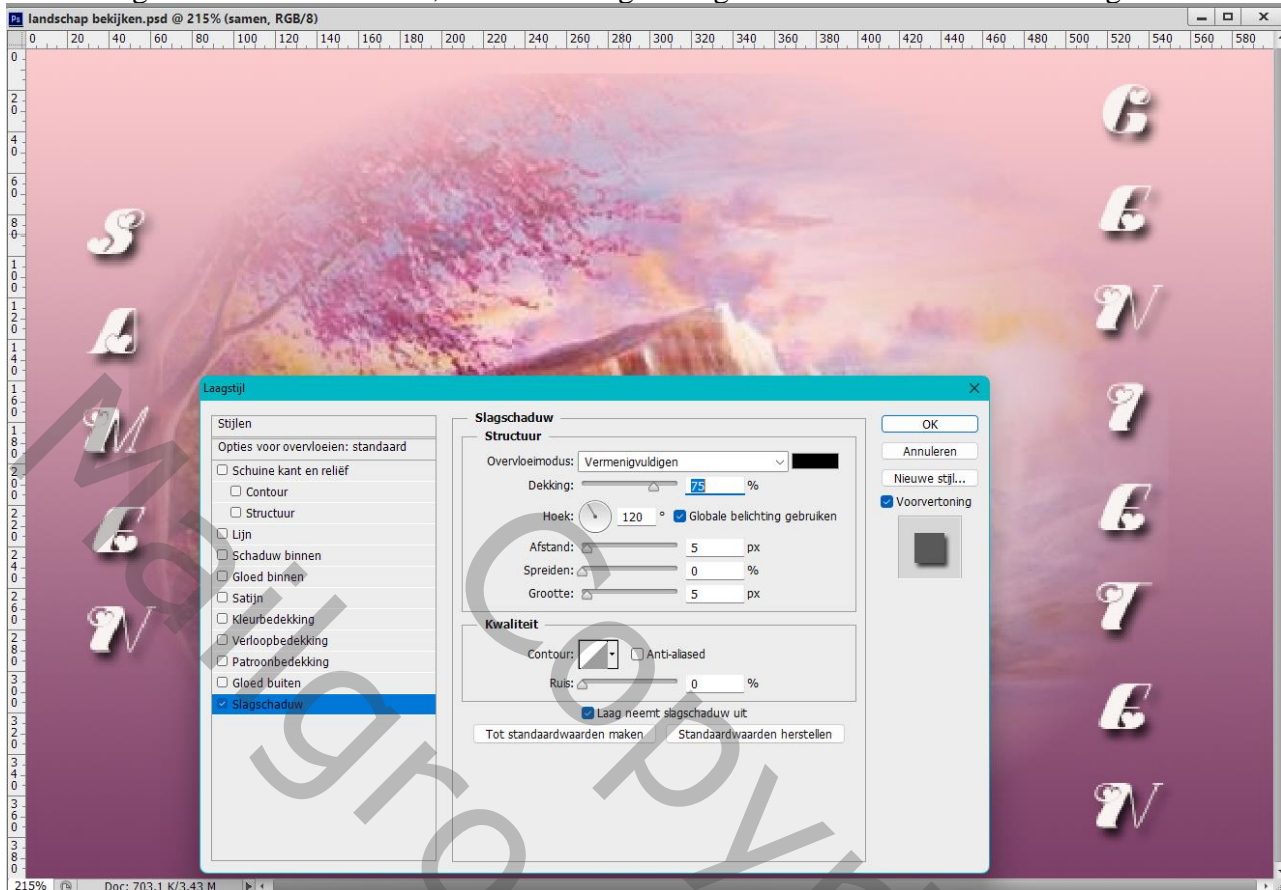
landschap bekijken.psd @ 215% (samen, RGB/8)

0 20 40 60 80 100 120 140 160 180 200 220 240 260 280 300 320 340 360 380 400 420 440 460 480 500 520 540 560 580

S A M E N

G E N I E T E N

Laagstijl

Stijlen
Opties voor overvloeien: standaard
Schuine kant en reliëf
Contour
Structuur
Lijn
Schaduw binnen
Gloed binnen
Satijn
Kleurbedekking
Verloopbedekking
Patroonbedekking
Gloed buiten
Slagschaduw

Slagschaduw
Structuur
Overvloeimodus: Vermenigvuldigen
Dekking: 75 %
Hoek: 120 ° Globale belichting gebruiken
Afstand: 5 px
Spreiden: 0 %
Grootte: 5 px

Kwaliteit
Contour: Anti-aliased
Ruis: 0 %
Laag neemt slagschaduw uit
Tot standaardwaarden maken Standaardwaarden herstellen

OK
Annuleren
Nieuwe stijl...
Voorvertoning

Maggie Copy

215% Doc: 703,1 K/3,43 M